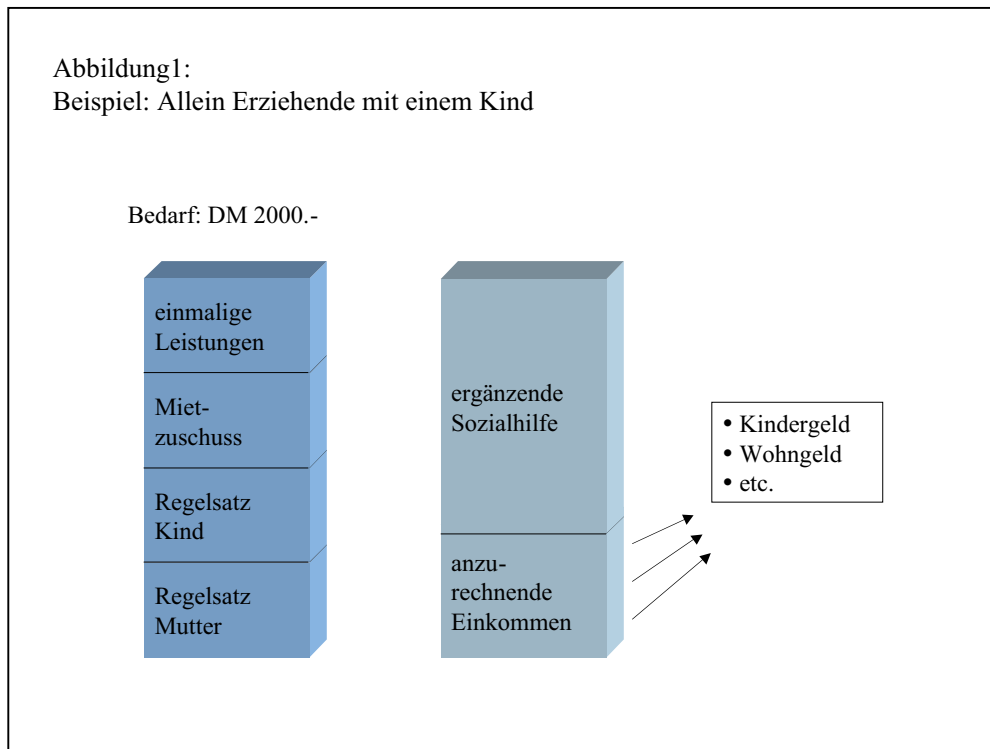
Abbildung1:
Beispiel: Allein Erziehende mit einem Kind

Bedarf: DM 2000.-

einmalige Leistungen

Mietzuschuss

Regelsatz Kind

Regelsatz Mutter

ergänzende Sozialhilfe

anzurechnende Einkommen

• Kindergeld
• Wohngeld
• etc.